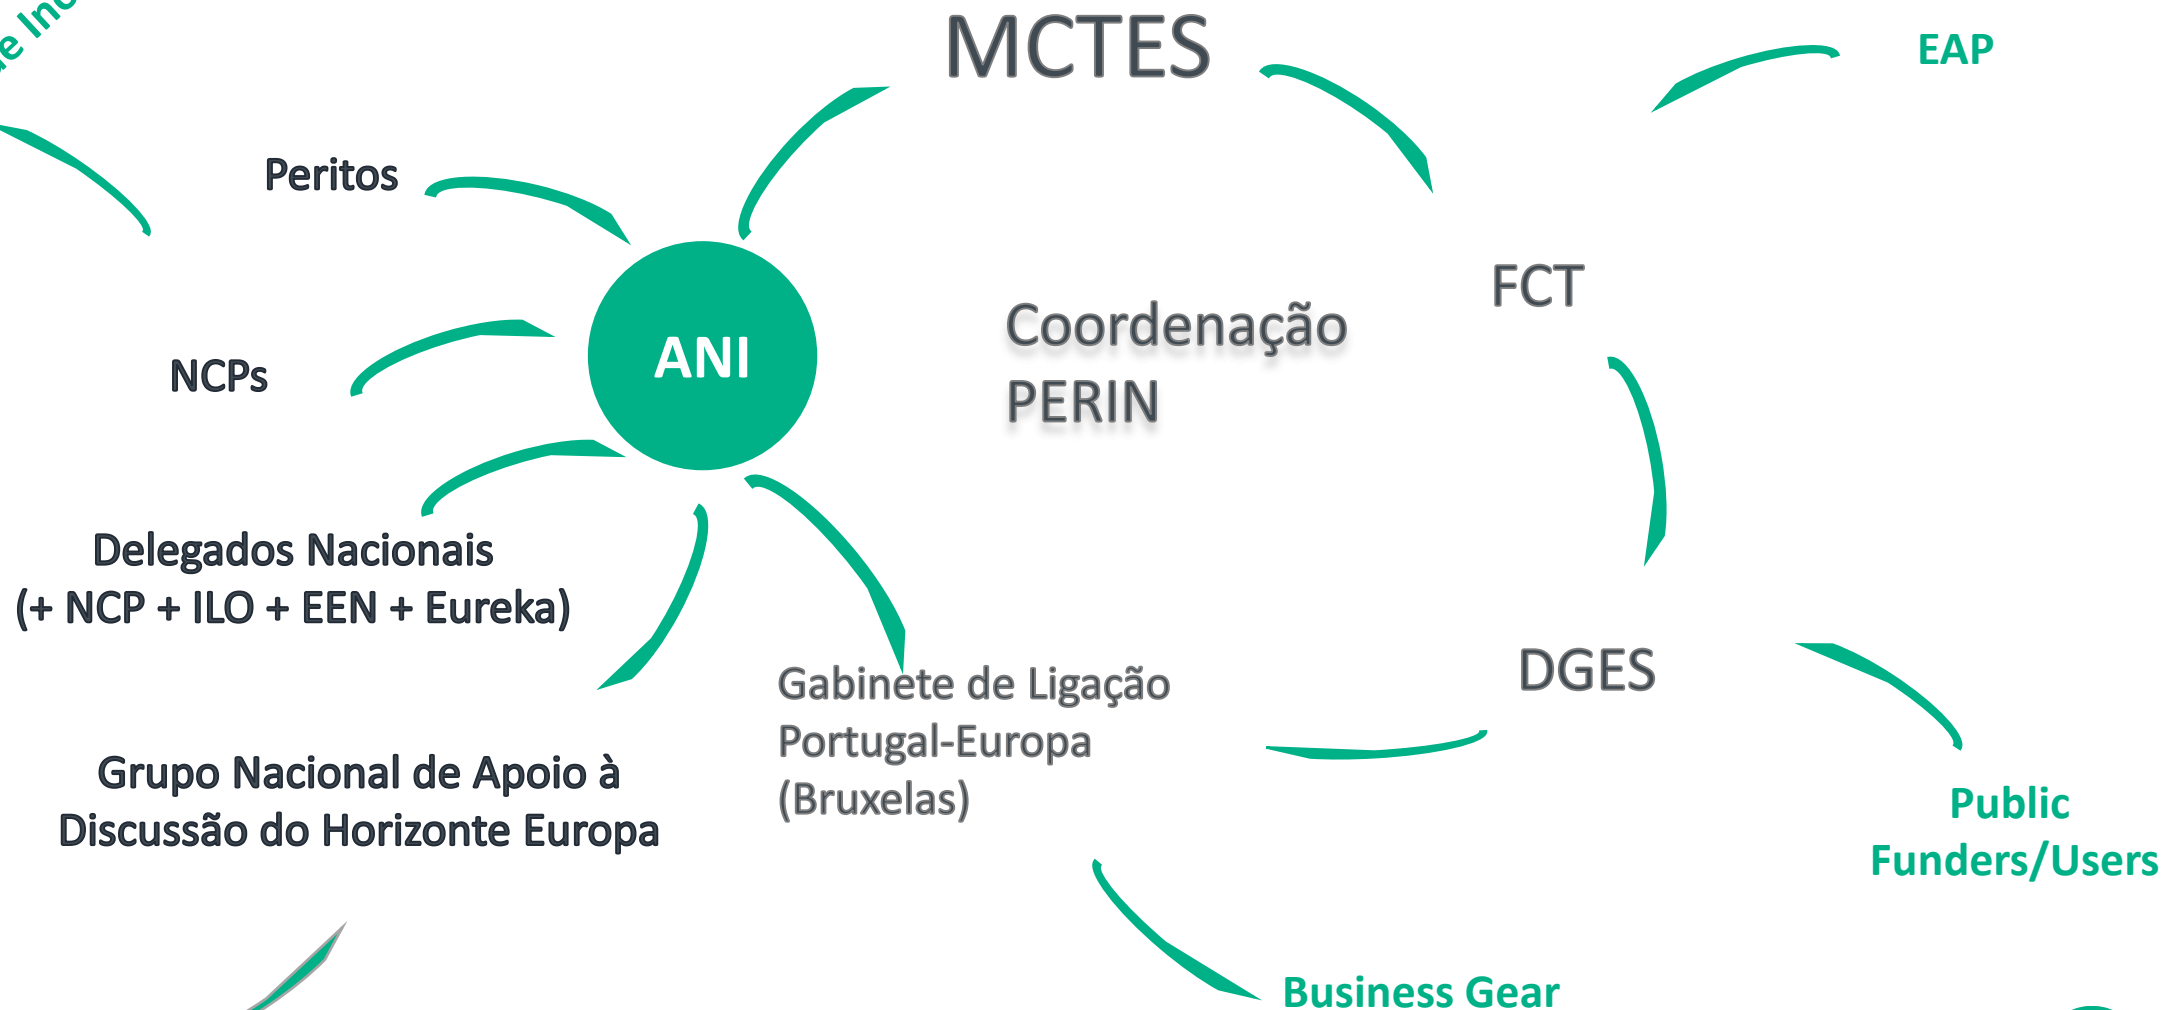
e Inc

MCTES

EAP

Peritos

ANI

Coordenação PERIN

FCT

NCPs

Delegados Nacionais (+ NCP + ILO + EEN + Eureka)

DGES

Gabinete de Ligação Portugal-Europa (Bruxelas)

Grupo Nacional de Apoio à Discussão do Horizonte Europa

Public Funders/Users

Business Gear